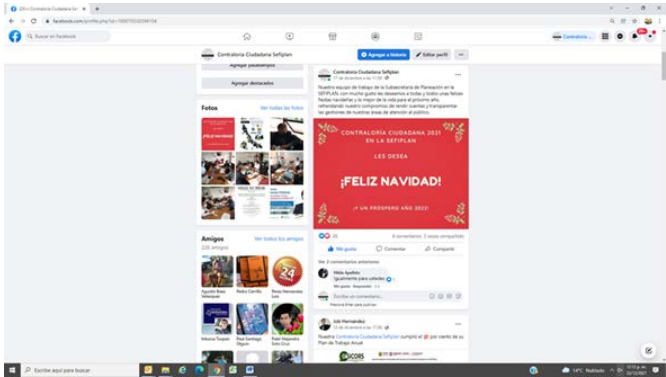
(20+) Contraloría Ciudadana Se

facebook.com/profile.php?id=100070328294156

Buscar en Facebook

Contraloría Ciudadana Sefiplan

Agregar a historia

Editar perfil

Agregar pasatiempos

Agregar destacados

Fotos

Ver todas las fotos

Contraloría Ciudadana Sefiplan
17 de diciembre a las 11:08

Nuestro equipo de trabajo de la Subsecretaría de Planeación en la SEFIPLAN, con mucho gusto les deseamos a todas y todos unas felices fiestas navideñas y lo mejor de la vida para el próximo año, refrendando nuestro compromiso de rendir cuentas y transparentar las gestiones de nuestras áreas de atención al público.

CONTRALORÍA CIUDADANA 2021 EN LA SEFIPLAN

LES DESEA

¡FELIZ NAVIDAD!

Y UN PROSPERO AÑO 2022!

26

8 comentarios 3 veces compartido

Me gusta

Comentar

Compartir

Ver 3 comentarios anteriores

Hilda Apellido
Igualmente para ustedes

Me gusta Responder 4 d

Escribe un comentario...

Presiona Enter para publicar.

Amigos

Ver todos los amigos

226 amigos

Agustín Baez Velazquez

Pedro Carrillo

Perez Hernandez Luis

Victoria Turpen

Paul Santiago Olguin

Pablo Alejandro Soto Cruz

Iob Hernández
15 de diciembre a las 11:06

Nuestra Contraloría Ciudadana Sefiplan cumplió el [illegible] por ciento de su Plan de Trabajo Anual

Escribe aquí para buscar

14°C Nublado

12:13 p.m.
21/12/2021